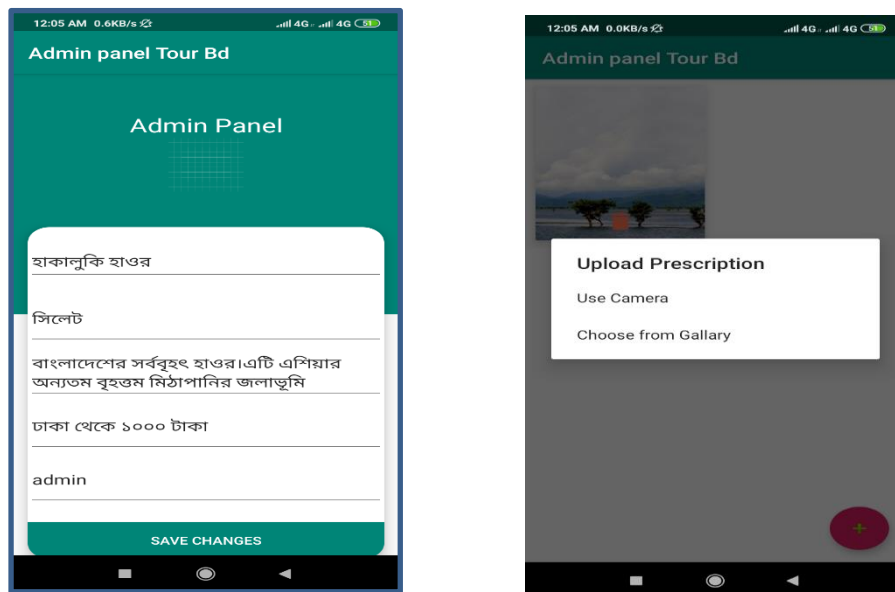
12:05 AM 0.6KB/s 4G 4G 51

Admin panel Tour Bd

Admin Panel

হাকালুকি হাওর

সিলেট

বাংলাদেশের সর্ববৃহৎ হাওর।এটি এশিয়ার অন্যতম বৃহত্তম মিঠাপানির জলাভূমি

ঢাকা থেকে ১০০০ টাকা

admin

SAVE CHANGES

12:05 AM 0.0KB/s 4G 4G 51

Admin panel Tour Bd

Upload Prescription

Use Camera

Choose from Gallary

+